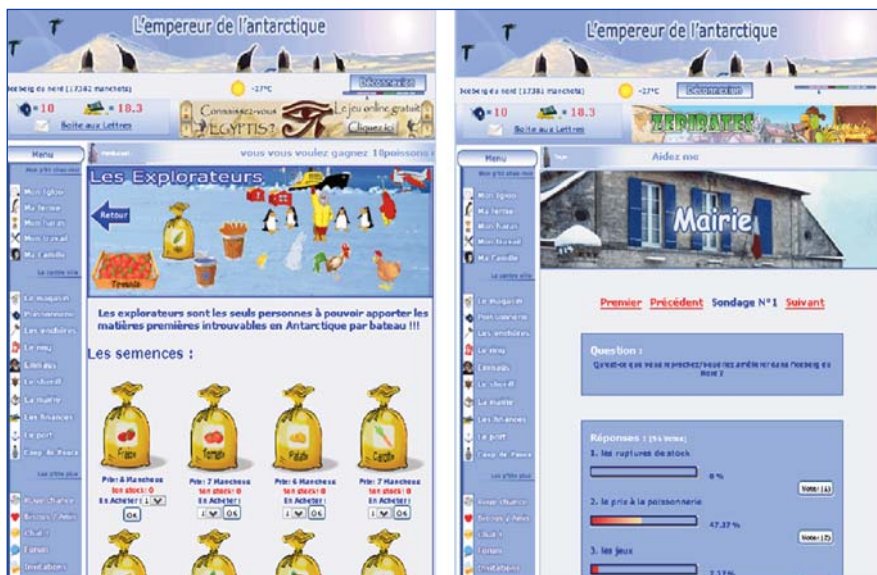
L'empereur de l'antarctique

Iceberg du nord (17382 manchots)
-27°C
Déconnexion
10
18.3
Boite aux Lettres
Connaissez-vous EGYPTIS? Le jeu online gratuit Cliquez ici!

Menu
Mon p'tit chez-moi
Mon Igloo
Ma ferme
Mon Turan
Mon travail
Ma Cantine
La centre ville
Le magasin
Poissonnerie
Les ambulans
Le nou
Lieu
Le sheriff
La mairie
Les finances
Le port
Camp de Pâque
Les p'tits plus
Roue chance
Bonus / Amis
Chat
Forum
Invitations

vous vous voulez gagnez 10poissons

Les Explorateurs
Retour
Tomate

Les explorateurs sont les seuls personnes à pouvoir apporter les matières premières introuvables en Antarctique par bateau !!!

Les semences :

Fraise
Prix: 8 Manchots
ton stock: 0
En Acheter: 1
OK

Tomate
Prix: 7 Manchots
ton stock: 0
En Acheter: 1
OK

Patate
Prix: 6 Manchots
ton stock: 0
En Acheter: 1
OK

Carotte
Prix: 7 Manchots
ton stock: 0
En Acheter: 1
OK

L'empereur de l'antarctique

Iceberg du nord (17381 manchots)
-27°C
Déconnexion
10
18.3
Boite aux Lettres
ZEBRATES

Menu
Mon p'tit chez-moi
Mon Igloo
Ma ferme
Mon Turan
Mon travail
Ma Cantine
La centre ville
Le magasin
Poissonnerie
Les ambulans
Le nou
Lieu
Le sheriff
La mairie
Les finances
Le port
Camp de Pâque
Les p'tits plus
Roue chance
Bonus / Amis
Chat
Forum
Invitations

Aidez moi

Mairie

Premier Précédent Sondage N°1 Suivant

Question :
Qu'est-ce que vous aimeriez/voudriez améliorer dans l'Iceberg du nord ?

Réponses : [96 Votes]
1. les ruptures de stock
0 %
Voter [0]
2. le prix à la poissonnerie
47.37 %
Voter [25]
3. les jeux
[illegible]